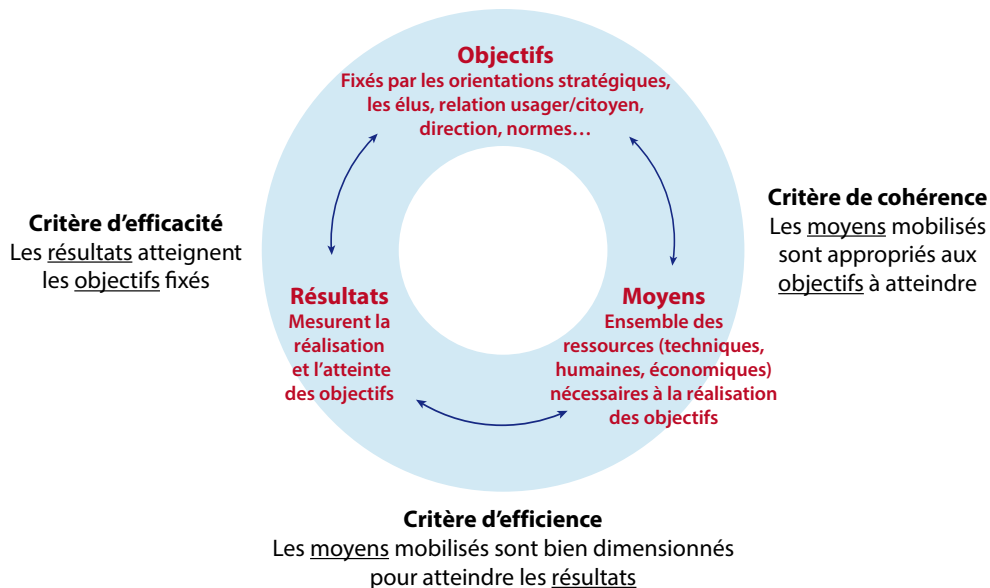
Objectifs
Fixés par les orientations stratégiques, les élus, relation usager/citoyen, direction, normes…

Critère d'efficacité
Les résultats atteignent les objectifs fixés

Critère de cohérence
Les moyens mobilisés sont appropriés aux objectifs à atteindre

Résultats
Mesurent la réalisation et l'atteinte des objectifs

Moyens
Ensemble des ressources (techniques, humaines, économiques) nécessaires à la réalisation des objectifs

Critère d'efficience
Les moyens mobilisés sont bien dimensionnés pour atteindre les résultats